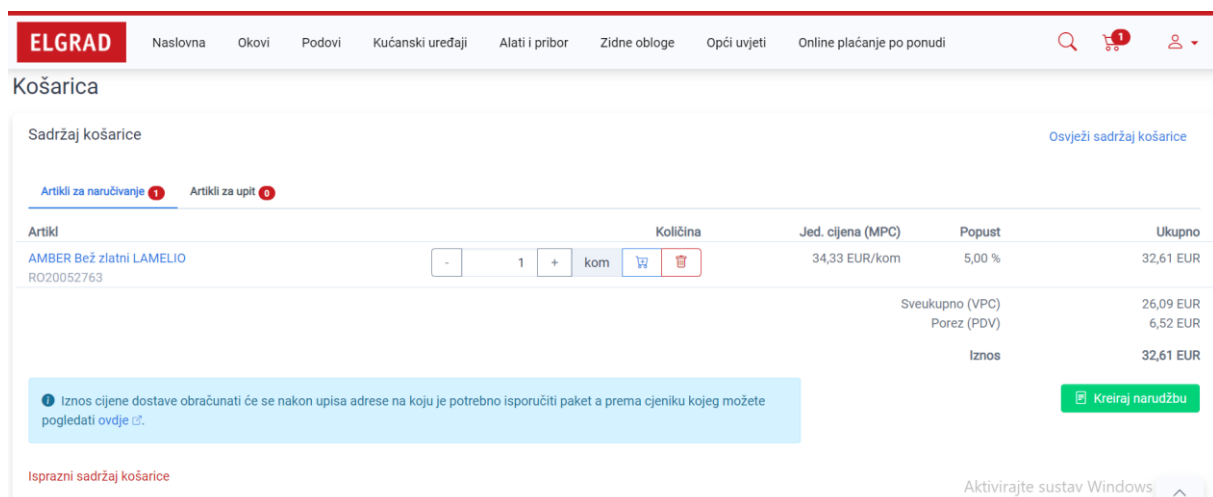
ELGRAD Naslovna Okovi Podovi Kućanski uređaji Alati i pribor Zidne obloge Opći uvjeti Online plaćanje po ponudi 1

Košarica

Sadržaj košarice

Osvježi sadržaj košarice

Artikli za naručivanje 1 Artikli za upit 0

| Artikl | Količina | Jed. cijena (MPC) | Popust | Ukupno |
|---|---|---|---|---|
| AMBER Bež zlatni LAMELIO RO20052763 | - 1 + kom | 34,33 EUR/kom | 5,00 % | 32,61 EUR |

Sveukupno (VPC) 26,09 EUR
Porez (PDV) 6,52 EUR
Iznos 32,61 EUR

Iznos cijene dostave obračunati će se nakon upisa adrese na koju je potrebno isporučiti paket a prema cjeniku kojeg možete pogledati ovdje.

Kreiraj narudžbu

Isprazni sadržaj košarice

Aktivirajte sustav Windows